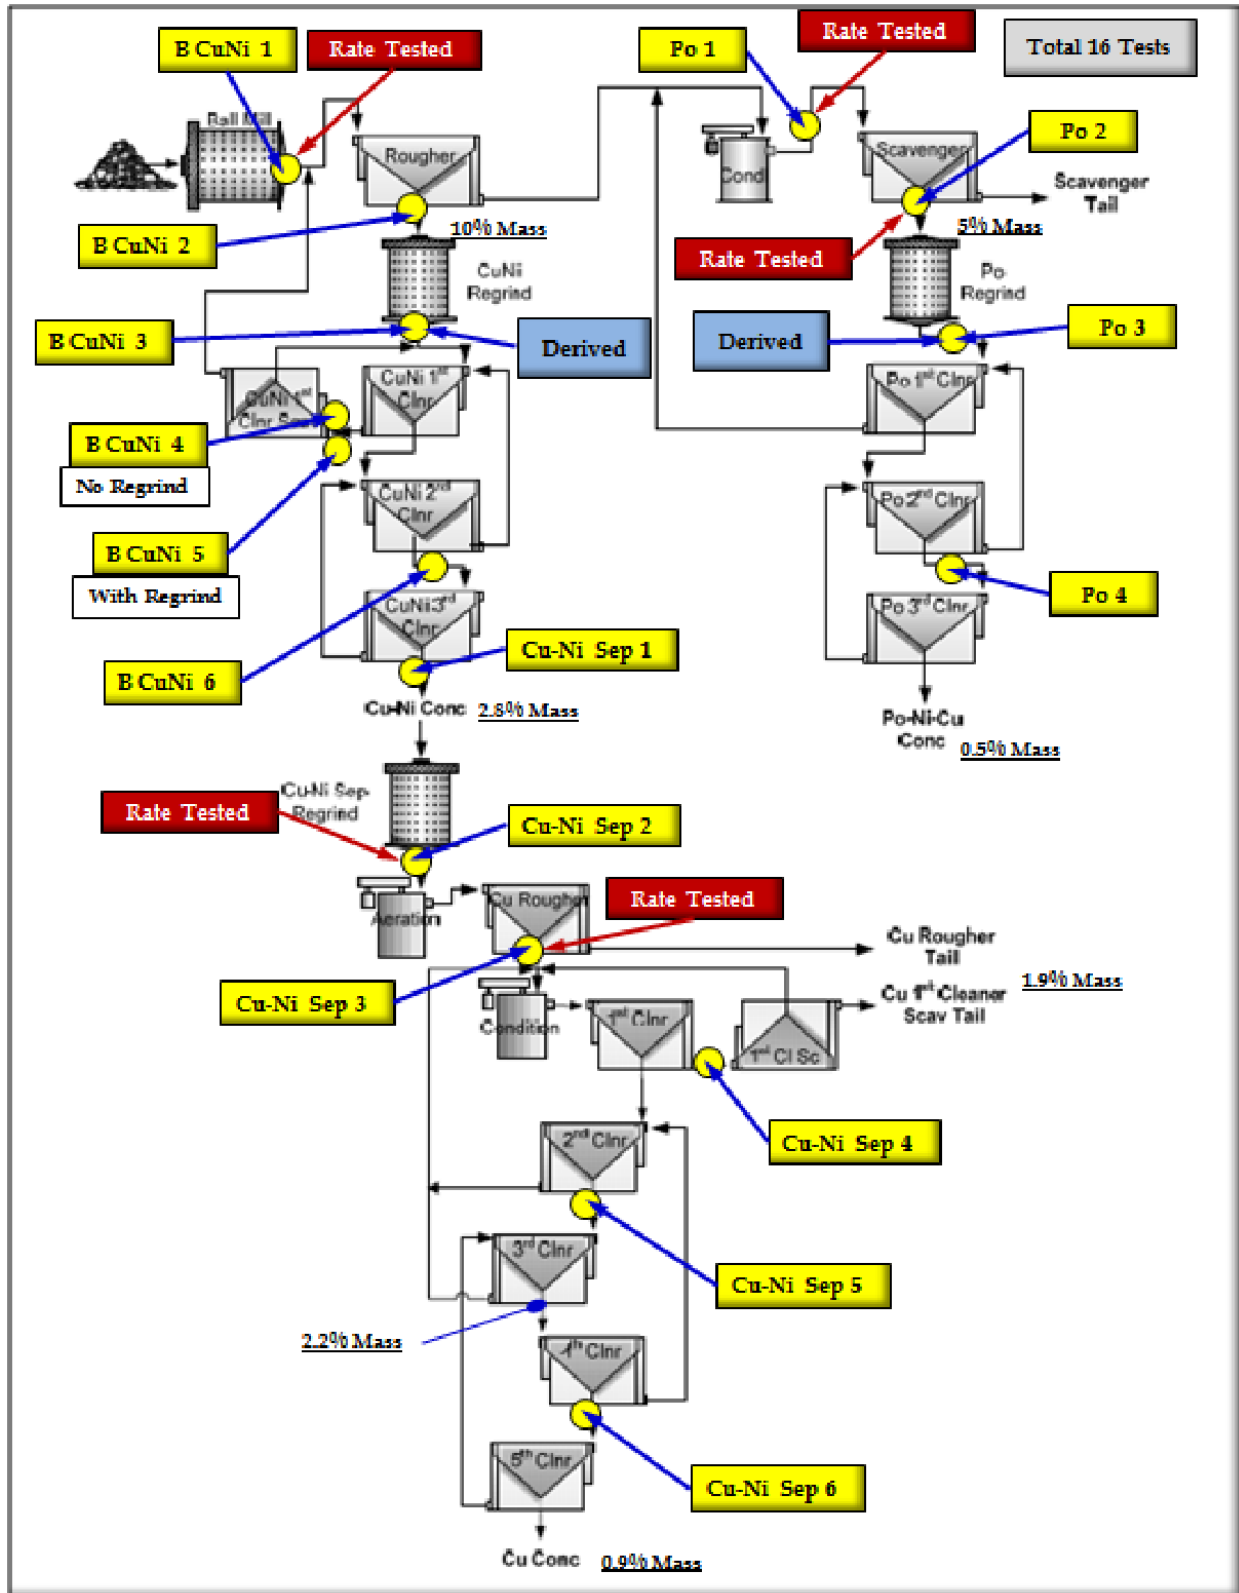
B CuNi 1

Rate Tested

Po 1

Rate Tested

Total 16 Tests

Ball Mill

Rougher

Cond

Scavenger

Po 2

Scavenger Tail

B CuNi 2

10% Mass

Rate Tested

5% Mass

CuNi Regrind

Po Regrind

B CuNi 3

Derived

Derived

Po 3

CuNi 1st Clnr

CuNi 1st Clnr Scav

Po 1st Clnr

B CuNi 4

No Regrind

CuNi 2nd Clnr

Po 2nd Clnr

B CuNi 5

With Regrind

Po 4

CuNi 3rd Clnr

Po 3rd Clnr

Cu-Ni Sep 1

B CuNi 6

Cu-Ni Conc 2.8% Mass

Po-Ni-Cu Conc 0.5% Mass

Cu-Ni Sep Regrind

Rate Tested

Cu-Ni Sep 2

Aeration

Cu Rougher

Rate Tested

Cu Rougher Tail

Cu-Ni Sep 3

Cu 1st Cleaner Scav Tail

1.9% Mass

Condition

1st Clnr

1st Cl Sc

Cu-Ni Sep 4

2nd Clnr

3rd Clnr

Cu-Ni Sep 5

2.2% Mass

4th Clnr

5th Clnr

Cu-Ni Sep 6

Cu Conc 0.9% Mass